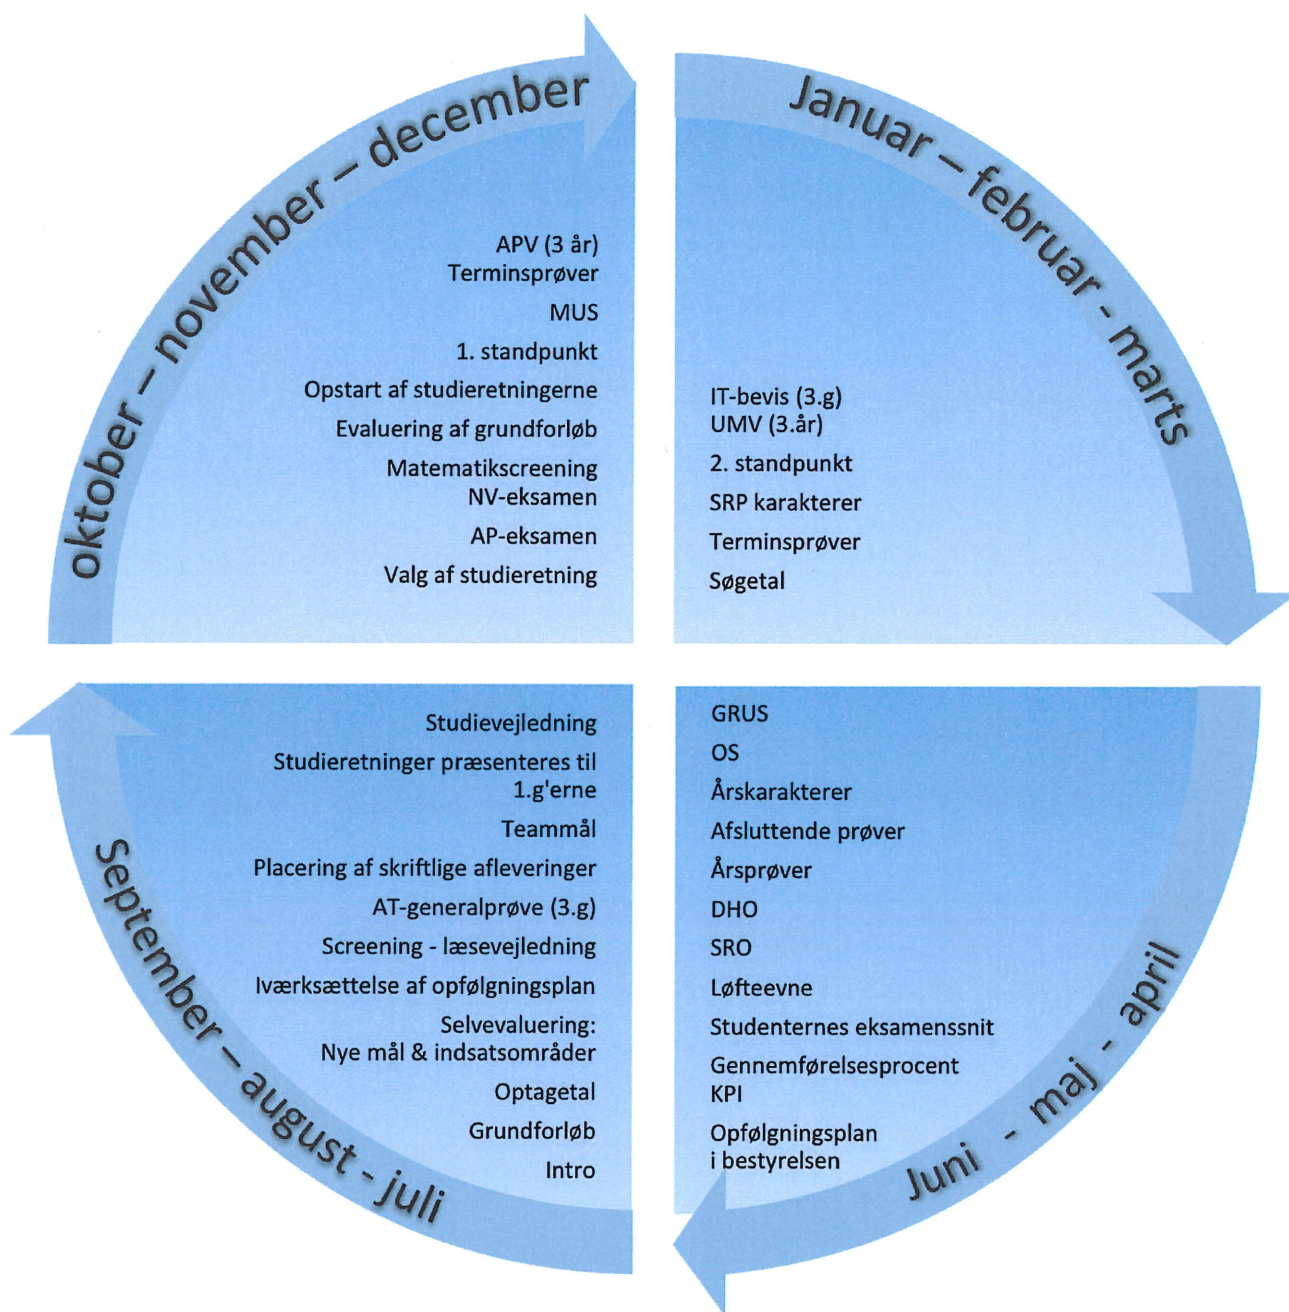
oktober – november – december

APV (3 år)
Terminsprøver
MUS
1. standpunkt
Opstart af studieretningerne
Evaluering af grundforløb
Matematikscreening
NV-eksamen
AP-eksamen
Valg af studieretning

Januar – februar - marts

IT-bevis (3.g)
UMV (3.år)
2. standpunkt
SRP karakterer
Terminsprøver
Søgetal

September – august - juli

Studievejledning
Studieretninger præsenteres til 1.g'erne
Teammål
Placering af skriftlige afleveringer
AT-generalprøve (3.g)
Screening - læsevejledning
Iværksættelse af opfølgningsplan
Selvevaluering: Nye mål & indsatsområder
Optagetal
Grundforløb
Intro

Juni - maj - april

GRUS
OS
Årskarakterer
Afsluttende prøver
Årsprøver
DHO
SRO
Løfteevne
Studenternes eksamenssnit
Gennemførelsesprocent
KPI
Opfølgningsplan i bestyrelsen